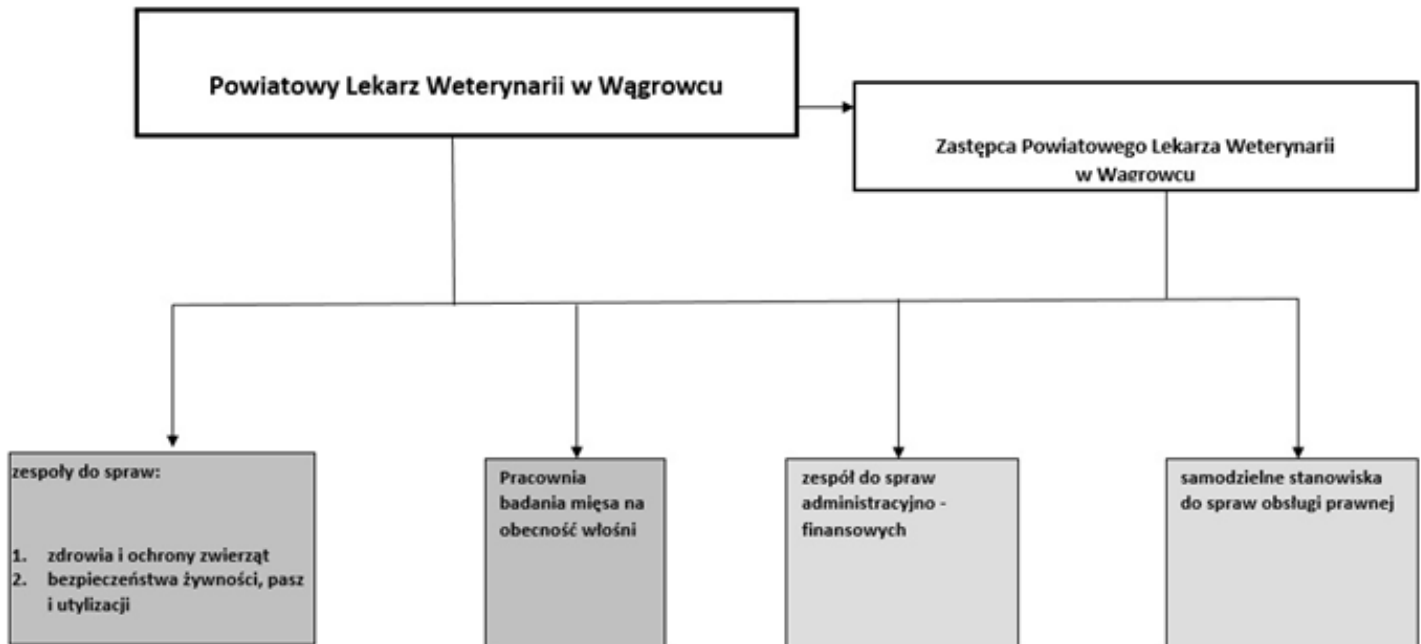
Powiatowy Lekarz Weterynarii w Wągrowcu

Zastępca Powiatowego Lekarza Weterynarii w Wagrowcu

zespoły do spraw:

1. zdrowia i ochrony zwierząt
2. bezpieczeństwa żywności, pasz i utylizacji

Pracownia badania mięsa na obecność włośni

zespół do spraw administracyjno - finansowych

samodzielne stanowiska do spraw obsługi prawnej